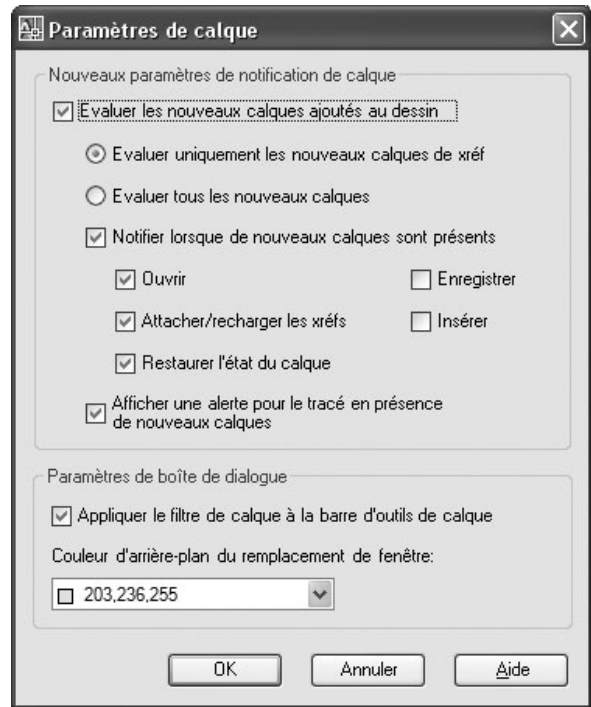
Paramètres de calque

Nouveaux paramètres de notification de calque

Evaluer les nouveaux calques ajoutés au dessin

Evaluer uniquement les nouveaux calques de xréf

Evaluer tous les nouveaux calques

Notifier lorsque de nouveaux calques sont présents

Ouvrir

Enregistrer

Attacher/recharger les xréfs

Insérer

Restaurer l'état du calque

Afficher une alerte pour le tracé en présence de nouveaux calques

Paramètres de boîte de dialogue

Appliquer le filtre de calque à la barre d'outils de calque

Couleur d'arrière-plan du remplacement de fenêtre:

203,236,255

OK

Annuler

Aide